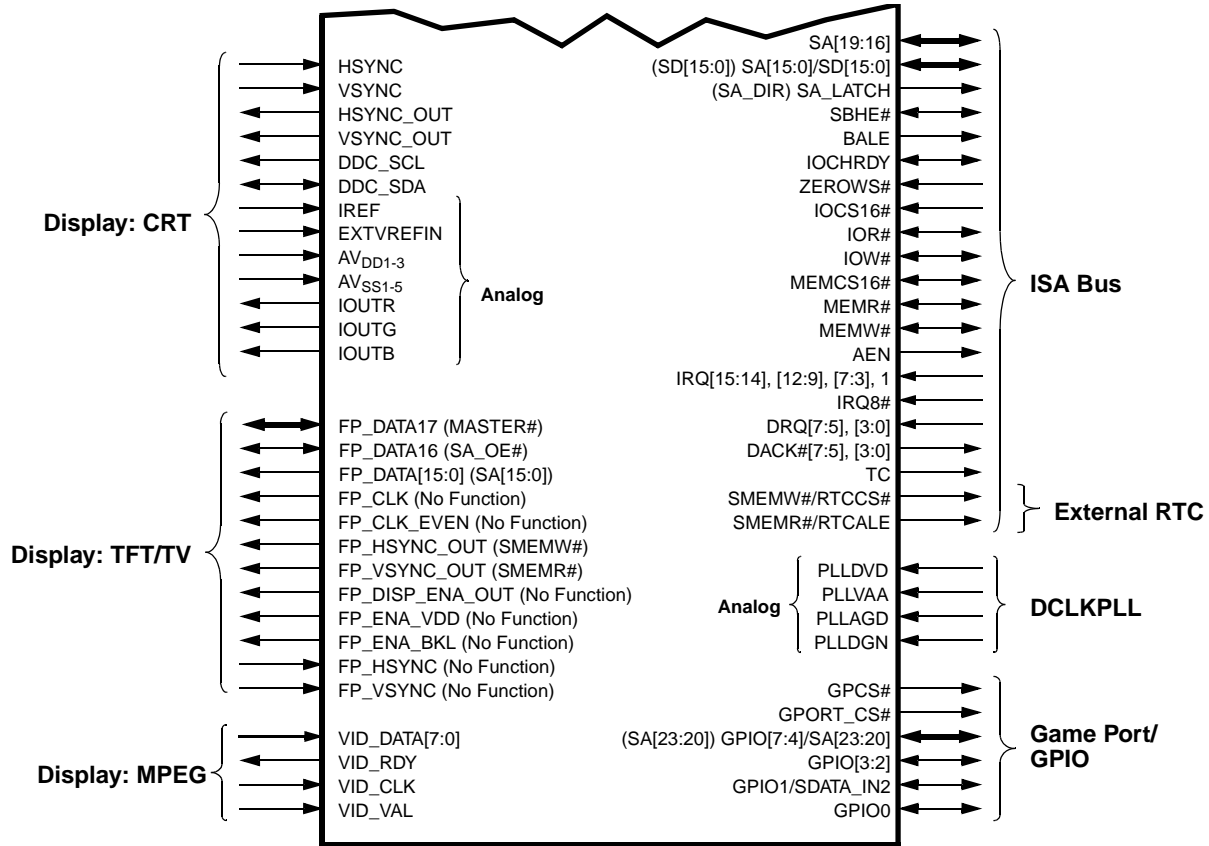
Display: CRT

HSYNC
VSYNC
HSYNC_OUT
VSYNC_OUT
DDC_SCL
DDC_SDA
IREF
EXTVREFIN
$AV_{DD1-3}$
$AV_{SS1-5}$
IOUTR
IOUTG
IOUTB

Analog

Display: TFT/TV

FP_DATA17 (MASTER#)
FP_DATA16 (SA_OE#)
FP_DATA[15:0] (SA[15:0])
FP_CLK (No Function)
FP_CLK_EVEN (No Function)
FP_HSYNC_OUT (SMEMW#)
FP_VSYNC_OUT (SMEMR#)
FP_DISP_ENA_OUT (No Function)
FP_ENA_VDD (No Function)
FP_ENA_BKL (No Function)
FP_HSYNC (No Function)
FP_VSYNC (No Function)

Display: MPEG

VID_DATA[7:0]
VID_RDY
VID_CLK
VID_VAL

SA[19:16]
(SD[15:0]) SA[15:0]/SD[15:0]
(SA_DIR) SA_LATCH
SBHE#
BALE
IOCHRDY
ZEROWS#
IOCS16#
IOR#
IOW#
MEMCS16#
MEMR#
MEMW#
AEN
IRQ[15:14], [12:9], [7:3], 1
IRQ8#
DRQ[7:5], [3:0]
DACK#[7:5], [3:0]
TC
SMEMW#/RTCCS#
SMEMR#/RTCALE

ISA Bus

External RTC

Analog

PLLDVD
PLLVAA
PLLAGD
PLLDGN

DCLKPLL

GPCS#
GPORT_CS#
(SA[23:20]) GPIO[7:4]/SA[23:20]
GPIO[3:2]
GPIO1/SDATA_IN2
GPIO0

Game Port/ GPIO